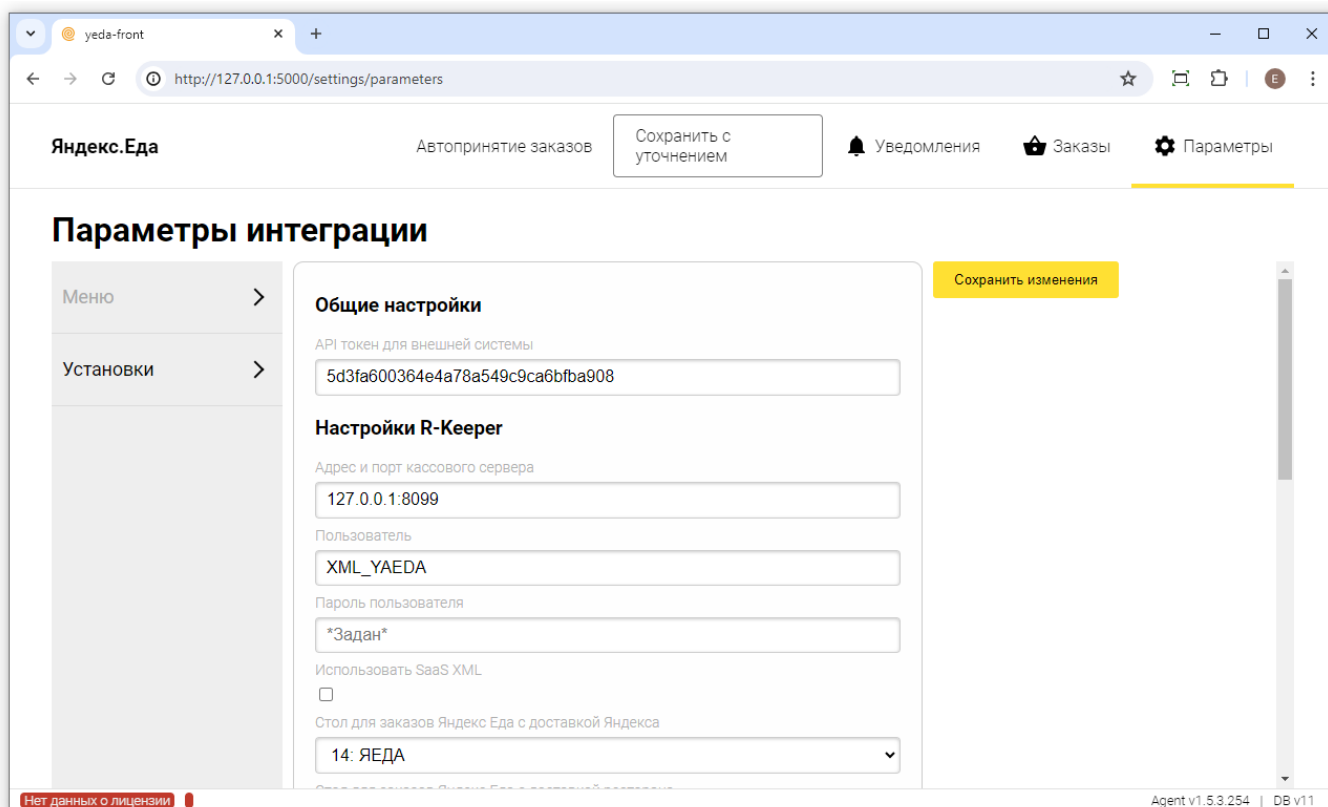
yeda-front

http://127.0.0.1:5000/settings/parameters

E

Яндекс.Еда

Автопринятие заказов

Сохранить с уточнением

Уведомления

Заказы

Параметры

Параметры интеграции

Меню

Установки

Общие настройки

API токен для внешней системы

5d3fa600364e4a78a549c9ca6bfba908

Настройки R-Keeper

Адрес и порт кассового сервера

127.0.0.1:8099

Пользователь

XML_YAEDA

Пароль пользователя

*Задан*

Использовать SaaS XML

Стол для заказов Яндекс Еда с доставкой Яндекса

14: ЯЕДА

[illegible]

Сохранить изменения

Нет данных о лицензии

Agent v1.5.3.254 | DB v11